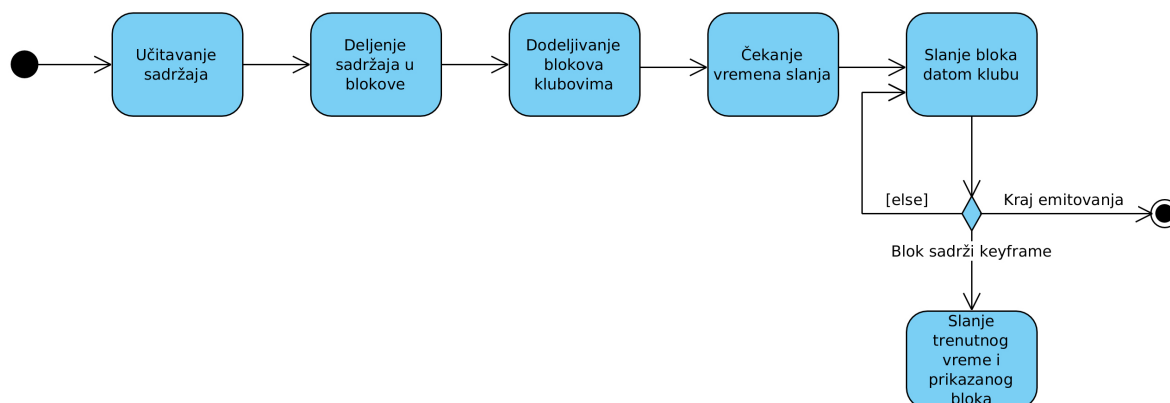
Učitavanje sadržaja

Deljenje sadržaja u blokove

Dodeljivanje blokova klubovima

Čekanje vremena slanja

Slanje bloka datom klubu

[else]

Kraj emitovanja

Blok sadrži keyframe

Slanje trenutnog vreme i prikazanog bloka